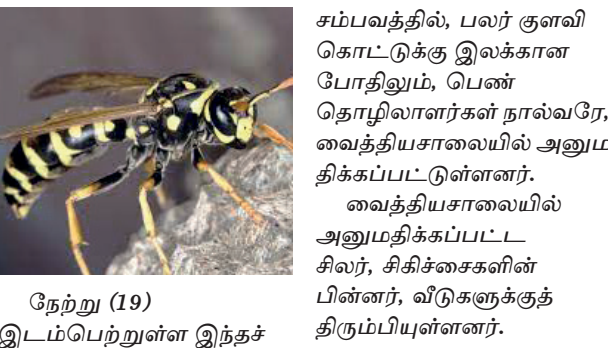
நேற்று (19) இடம்பெற்றுள்ள இந்தச்

சம்பவத்தில், பலர் குளவி கொட்டுக்கு இலக்கான போதிலும், பெண் தொழிலாளர்கள் நால்வரே, வைத்தியசாலையில் அனும திக்கப்பட்டுள்ளனர்.

வைத்தியசாலையில் அனுமதிக்கப்பட்ட சிலர், சிகிச்சைகளின் பின்னர், வீடுகளுக்குத் திரும்பியுள்ளனர்.